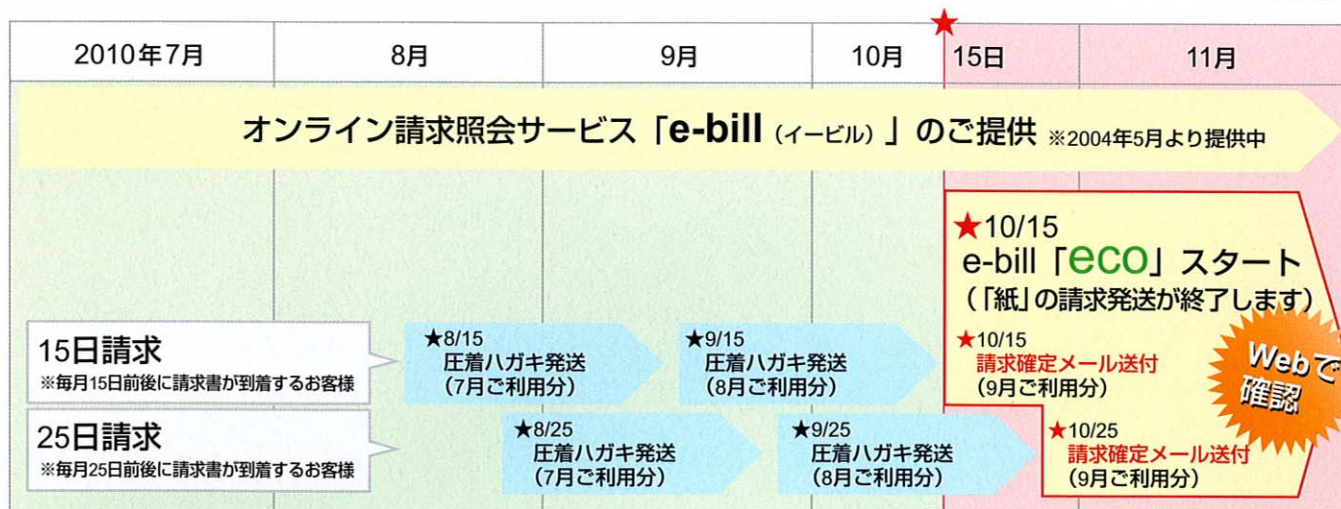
| 2010年7月 | 8月 | 9月 | 10月 | ★ 15日 | 11月 |
|---|---|---|---|---|---|

オンライン請求照会サービス「e-bill（イービル）」のご提供 ※2004年5月より提供中

★10/15
e-bill「eco」スタート
（「紙」の請求発送が終了します）

15日請求
※毎月15日前後に請求書が到着するお客様

★8/15
圧着ハガキ発送
（7月ご利用分）

★9/15
圧着ハガキ発送
（8月ご利用分）

★10/15
請求確定メール送付
（9月ご利用分）

Webで確認

25日請求
※毎月25日前後に請求書が到着するお客様

★8/25
圧着ハガキ発送
（7月ご利用分）

★9/25
圧着ハガキ発送
（8月ご利用分）

★10/25
請求確定メール送付
（9月ご利用分）